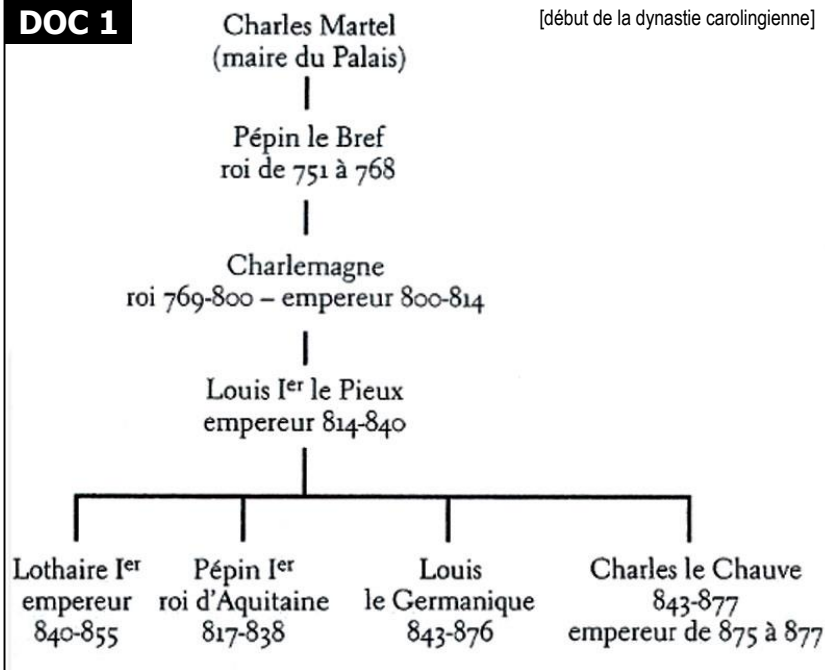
DOC 1

[début de la dynastie carolingienne]

Charles Martel
(maire du Palais)

Pépin le Bref
roi de 751 à 768

Charlemagne
roi 769-800 – empereur 800-814

Louis I$^{er}$ le Pieux
empereur 814-840

Lothaire I$^{er}$
empereur
840-855

Pépin I$^{er}$
roi d'Aquitaine
817-838

Louis
le Germanique
843-876

Charles le Chauve
843-877
empereur de 875 à 877